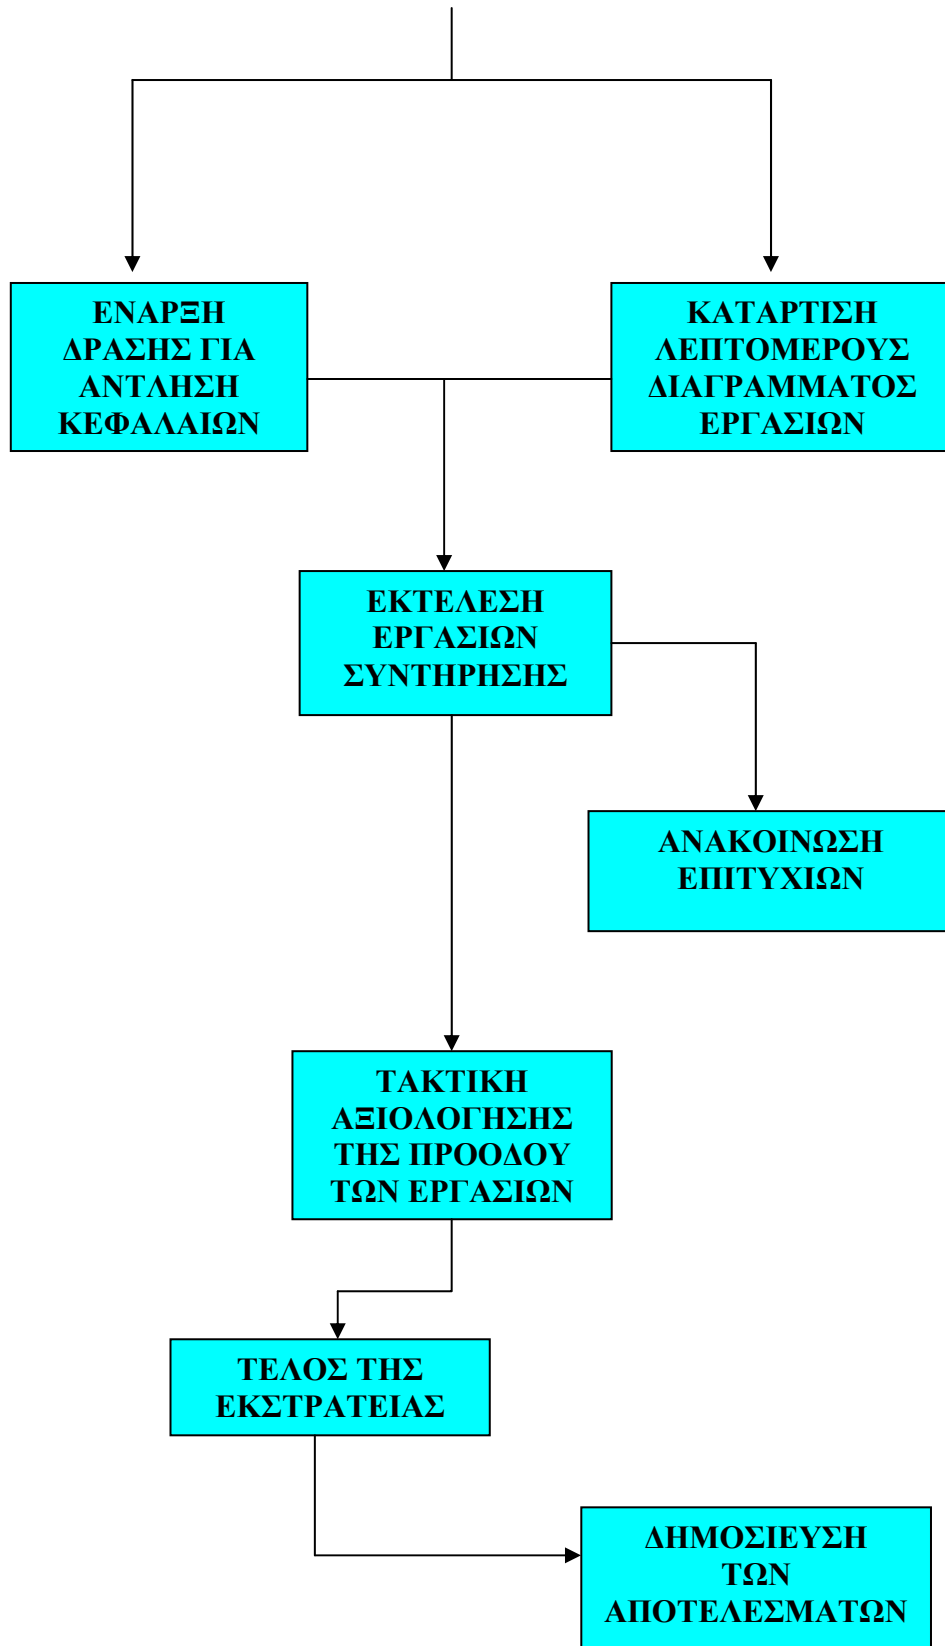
ΕΝΑΡΞΗ ΔΡΑΣΗΣ ΓΙΑ ΑΝΤΛΗΣΗ ΚΕΦΑΛΑΙΩΝ

ΚΑΤΑΡΤΙΣΗ ΛΕΠΤΟΜΕΡΟΥΣ ΔΙΑΓΡΑΜΜΑΤΟΣ ΕΡΓΑΣΙΩΝ

ΕΚΤΕΛΕΣΗ ΕΡΓΑΣΙΩΝ ΣΥΝΤΗΡΗΣΗΣ

ΑΝΑΚΟΙΝΩΣΗ ΕΠΙΤΥΧΙΩΝ

ΤΑΚΤΙΚΗ ΑΞΙΟΛΟΓΗΣΗΣ ΤΗΣ ΠΡΟΟΔΟΥ ΤΩΝ ΕΡΓΑΣΙΩΝ

ΤΕΛΟΣ ΤΗΣ ΕΚΣΤΡΑΤΕΙΑΣ

ΔΗΜΟΣΙΕΥΣΗ ΤΩΝ ΑΠΟΤΕΛΕΣΜΑΤΩΝ